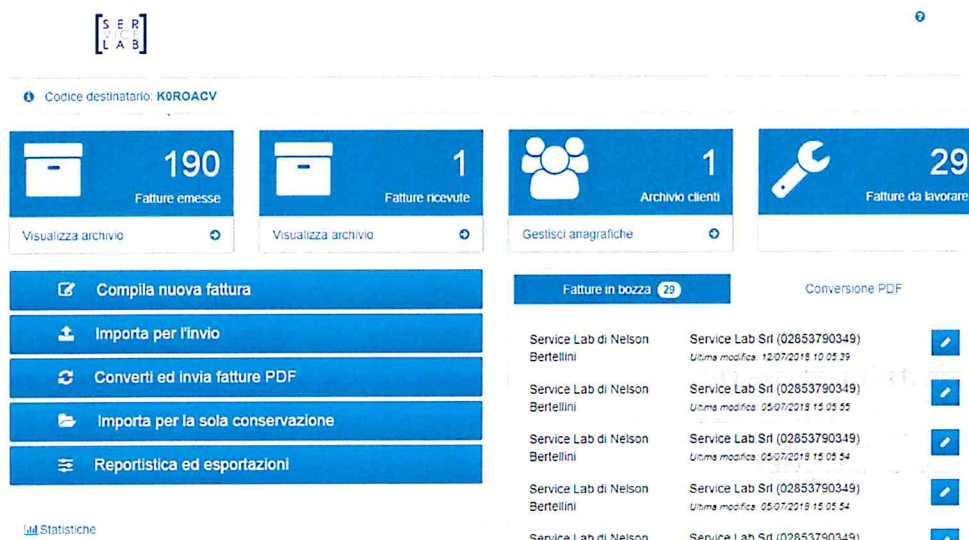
SER VICE LAB

Codice destinatario: K0ROACV

190
Fatture emesse
Visualizza archivio

1
Fatture ricevute
Visualizza archivio

1
Archivio clienti
Gestisci anagrafiche

29
Fatture da lavorare

Compila nuova fattura
Importa per l'invio
Converti ed invia fatture PDF
Importa per la sola conservazione
Reportistica ed esportazioni

Statistiche

Fatture in bozza 29
Conversione PDF

| | |
|---|---|
| Service Lab di Nelson Bertellini | Service Lab Srl (02853790349) Ultima modifica: 12/07/2018 10:05:39 |
| Service Lab di Nelson Bertellini | Service Lab Srl (02853790349) Ultima modifica: 05/07/2018 15:05:55 |
| Service Lab di Nelson Bertellini | Service Lab Srl (02853790349) Ultima modifica: 05/07/2018 15:05:54 |
| Service Lab di Nelson Bertellini | Service Lab Srl (02853790349) Ultima modifica: 05/07/2018 15:05:54 |
| Service Lab di Nelson | Service Lab Srl (02853790349) |